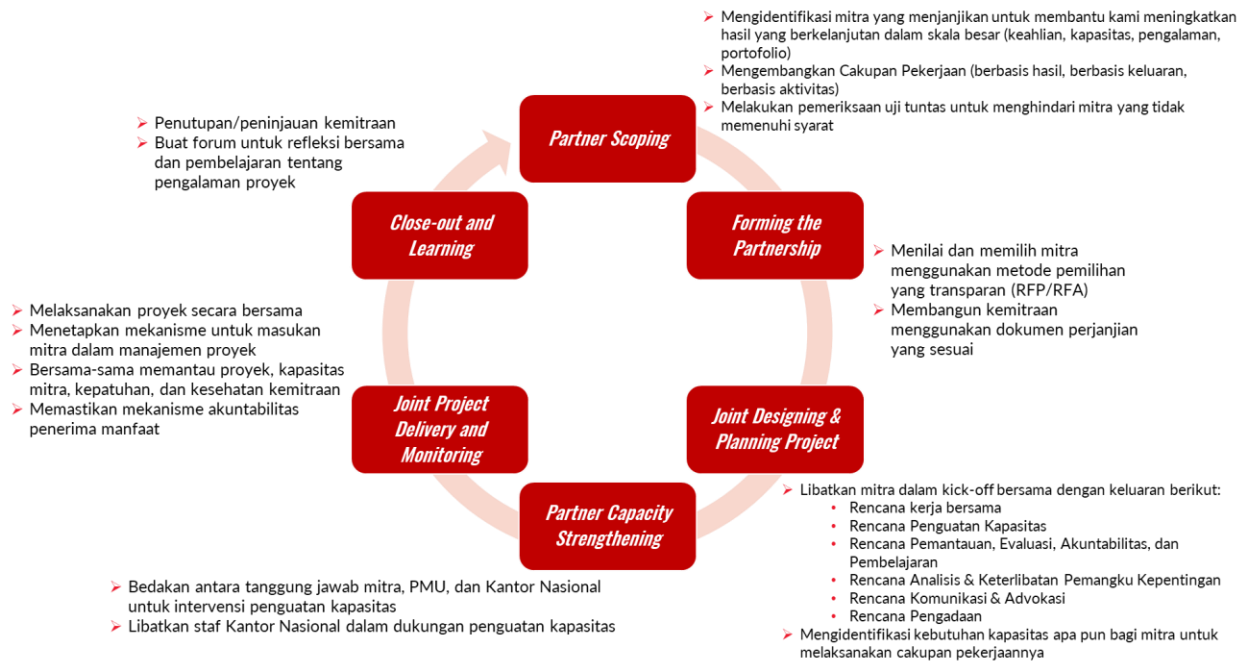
➢ Mengidentifikasi mitra yang menjanjikan untuk membantu kami meningkatkan hasil yang berkelanjutan dalam skala besar (keahlian, kapasitas, pengalaman, portofolio)
➢ Mengembangkan Cakupan Pekerjaan (berbasis hasil, berbasis keluaran, berbasis aktivitas)
➢ Melakukan pemeriksaan uji tuntas untuk menghindari mitra yang tidak memenuhi syarat

➢ Penutupan/peninjauan kemitraan
➢ Buat forum untuk refleksi bersama dan pembelajaran tentang pengalaman proyek

Partner Scoping

Close-out and Learning

Forming the Partnership

➢ Menilai dan memilih mitra menggunakan metode pemilihan yang transparan (RFP/RFA)
➢ Membangun kemitraan menggunakan dokumen perjanjian yang sesuai

➢ Melaksanakan proyek secara bersama
➢ Menetapkan mekanisme untuk masukan mitra dalam manajemen proyek
➢ Bersama-sama memantau proyek, kapasitas mitra, kepatuhan, dan kesehatan kemitraan
➢ Memastikan mekanisme akuntabilitas penerima manfaat

Joint Project Delivery and Monitoring

Joint Designing & Planning Project

Partner Capacity Strengthening

➢ Libatkan mitra dalam kick-off bersama dengan keluaran berikut:
• Rencana kerja bersama
• Rencana Penguatan Kapasitas
• Rencana Pemantauan, Evaluasi, Akuntabilitas, dan Pembelajaran
• Rencana Analisis & Keterlibatan Pemangku Kepentingan
• Rencana Komunikasi & Advokasi
• Rencana Pengadaan
➢ Mengidentifikasi kebutuhan kapasitas apa pun bagi mitra untuk melaksanakan cakupan pekerjaannya

➢ Bedakan antara tanggung jawab mitra, PMU, dan Kantor Nasional untuk intervensi penguatan kapasitas
➢ Libatkan staf Kantor Nasional dalam dukungan penguatan kapasitas